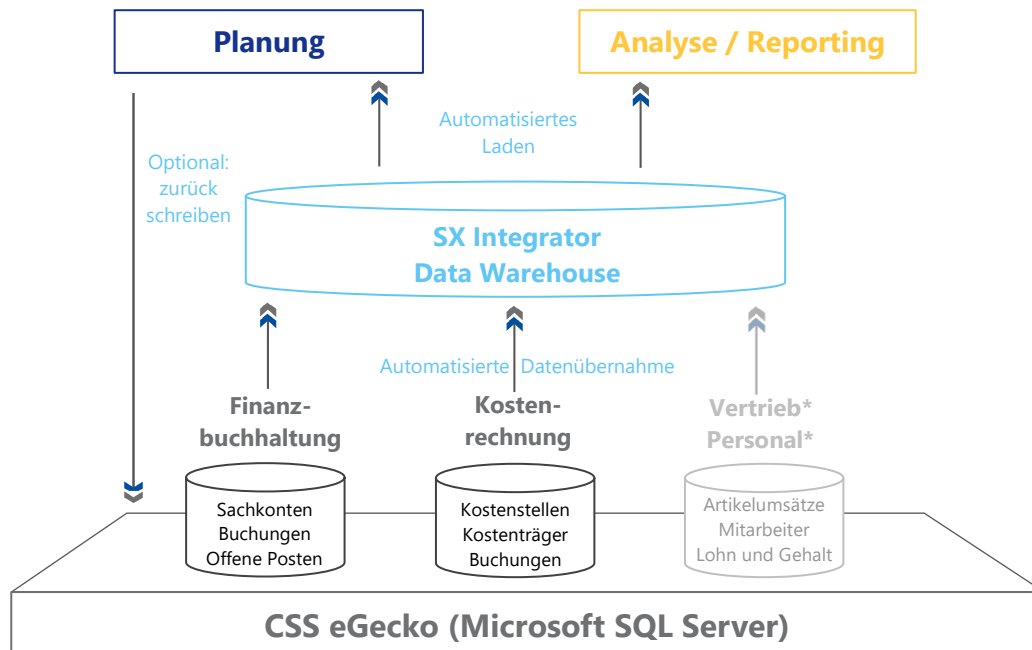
Planung

Analyse / Reporting

Optional: zurück schreiben

Automatisiertes Laden

SX Integrator Data Warehouse

Automatisierte Datenübernahme

Finanzbuchhaltung

Kostenrechnung

Vertrieb* Personal*

Sachkonten Buchungen Offene Posten

Kostenstellen Kostenträger Buchungen

Artikelumsätze Mitarbeiter Lohn und Gehalt

CSS eGecko (Microsoft SQL Server)